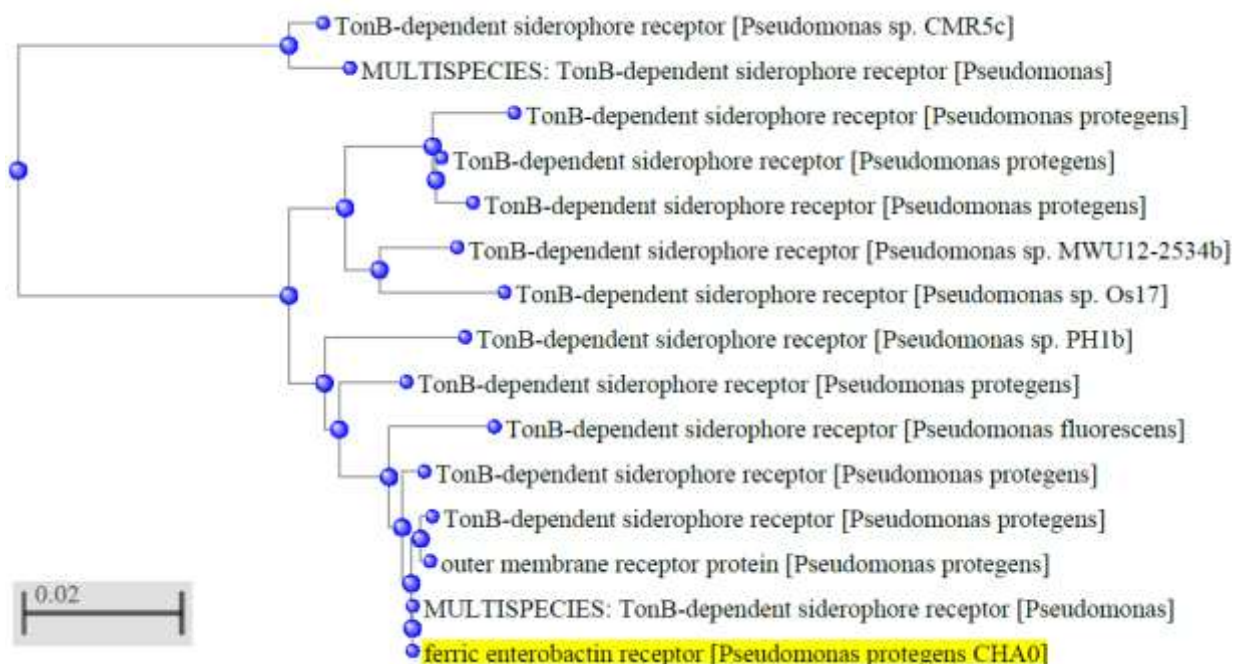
TonB-dependent siderophore receptor [Pseudomonas sp. CMR5c]
MULTISPECIES: TonB-dependent siderophore receptor [Pseudomonas]
TonB-dependent siderophore receptor [Pseudomonas protegens]
TonB-dependent siderophore receptor [Pseudomonas protegens]
TonB-dependent siderophore receptor [Pseudomonas protegens]
TonB-dependent siderophore receptor [Pseudomonas sp. MWU12-2534b]
TonB-dependent siderophore receptor [Pseudomonas sp. Os17]
TonB-dependent siderophore receptor [Pseudomonas sp. PH1b]
TonB-dependent siderophore receptor [Pseudomonas protegens]
TonB-dependent siderophore receptor [Pseudomonas fluorescens]
TonB-dependent siderophore receptor [Pseudomonas protegens]
TonB-dependent siderophore receptor [Pseudomonas protegens]
outer membrane receptor protein [Pseudomonas protegens]
0.02
MULTISPECIES: TonB-dependent siderophore receptor [Pseudomonas]
ferric enterobactin receptor [Pseudomonas protegens CHA0]